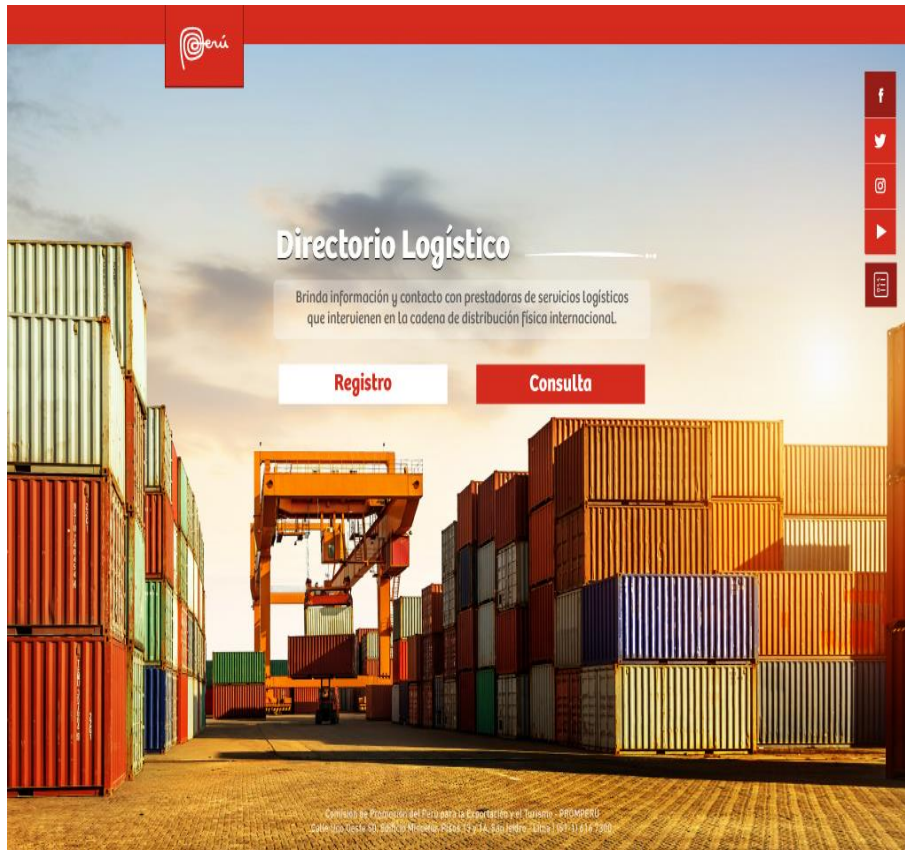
Perú

Directorio Logístico

Brinda información y contacto con prestadoras de servicios logísticos que intervienen en la cadena de distribución física internacional.

Registro

Consulta

Comisión de Promoción del Perú para la Exportación y el Turismo - PROMPERÚ
Calle Uno Oeste 50, Edificio Mincetur, Pisos 13 y 14, San Isidro - Lima | (51-1) 616 7300